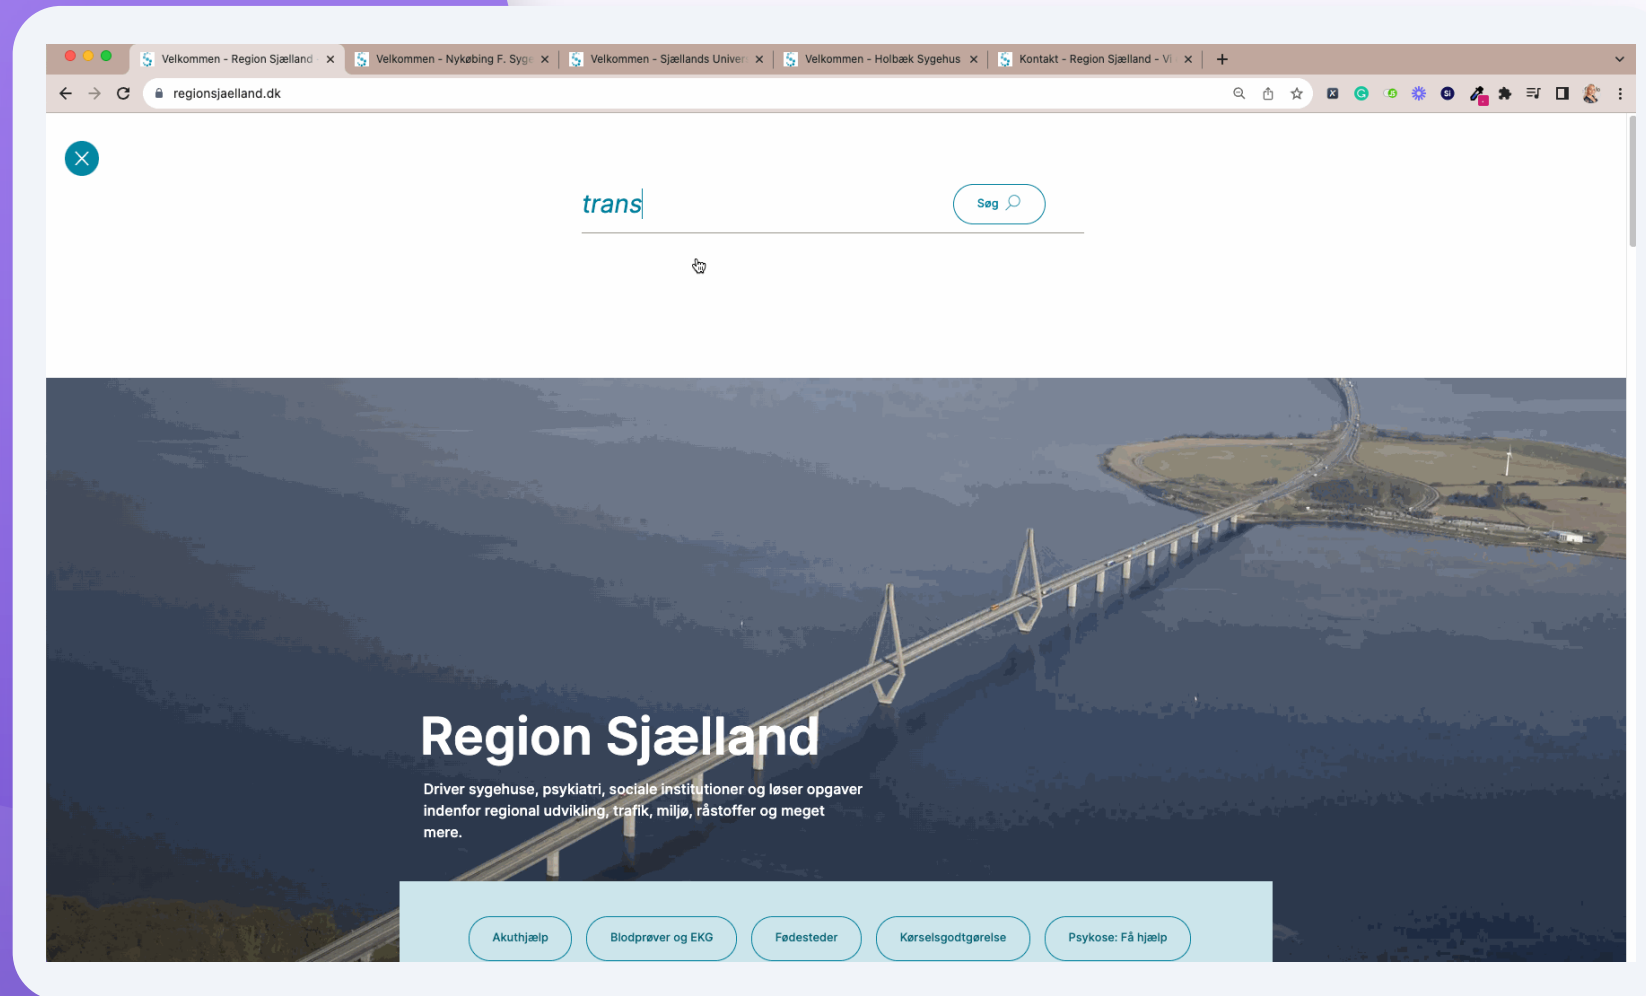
Velkommen - Region Sjælland
Velkommen - Nykøbing F. Syge
Velkommen - Sjællands Univer
Velkommen - Holbæk Sygehus
Kontakt - Region Sjælland - Vi

regionsjaelland.dk

trans

Søg

Region Sjælland

Driver sygehuse, psykiatri, sociale institutioner og løser opgaver indenfor regional udvikling, trafik, miljø, råstoffer og meget mere.

Akuthjælp
Blodprøver og EKG
Fødesteder
Kørselsgodtgørelse
Psykose: Få hjælp